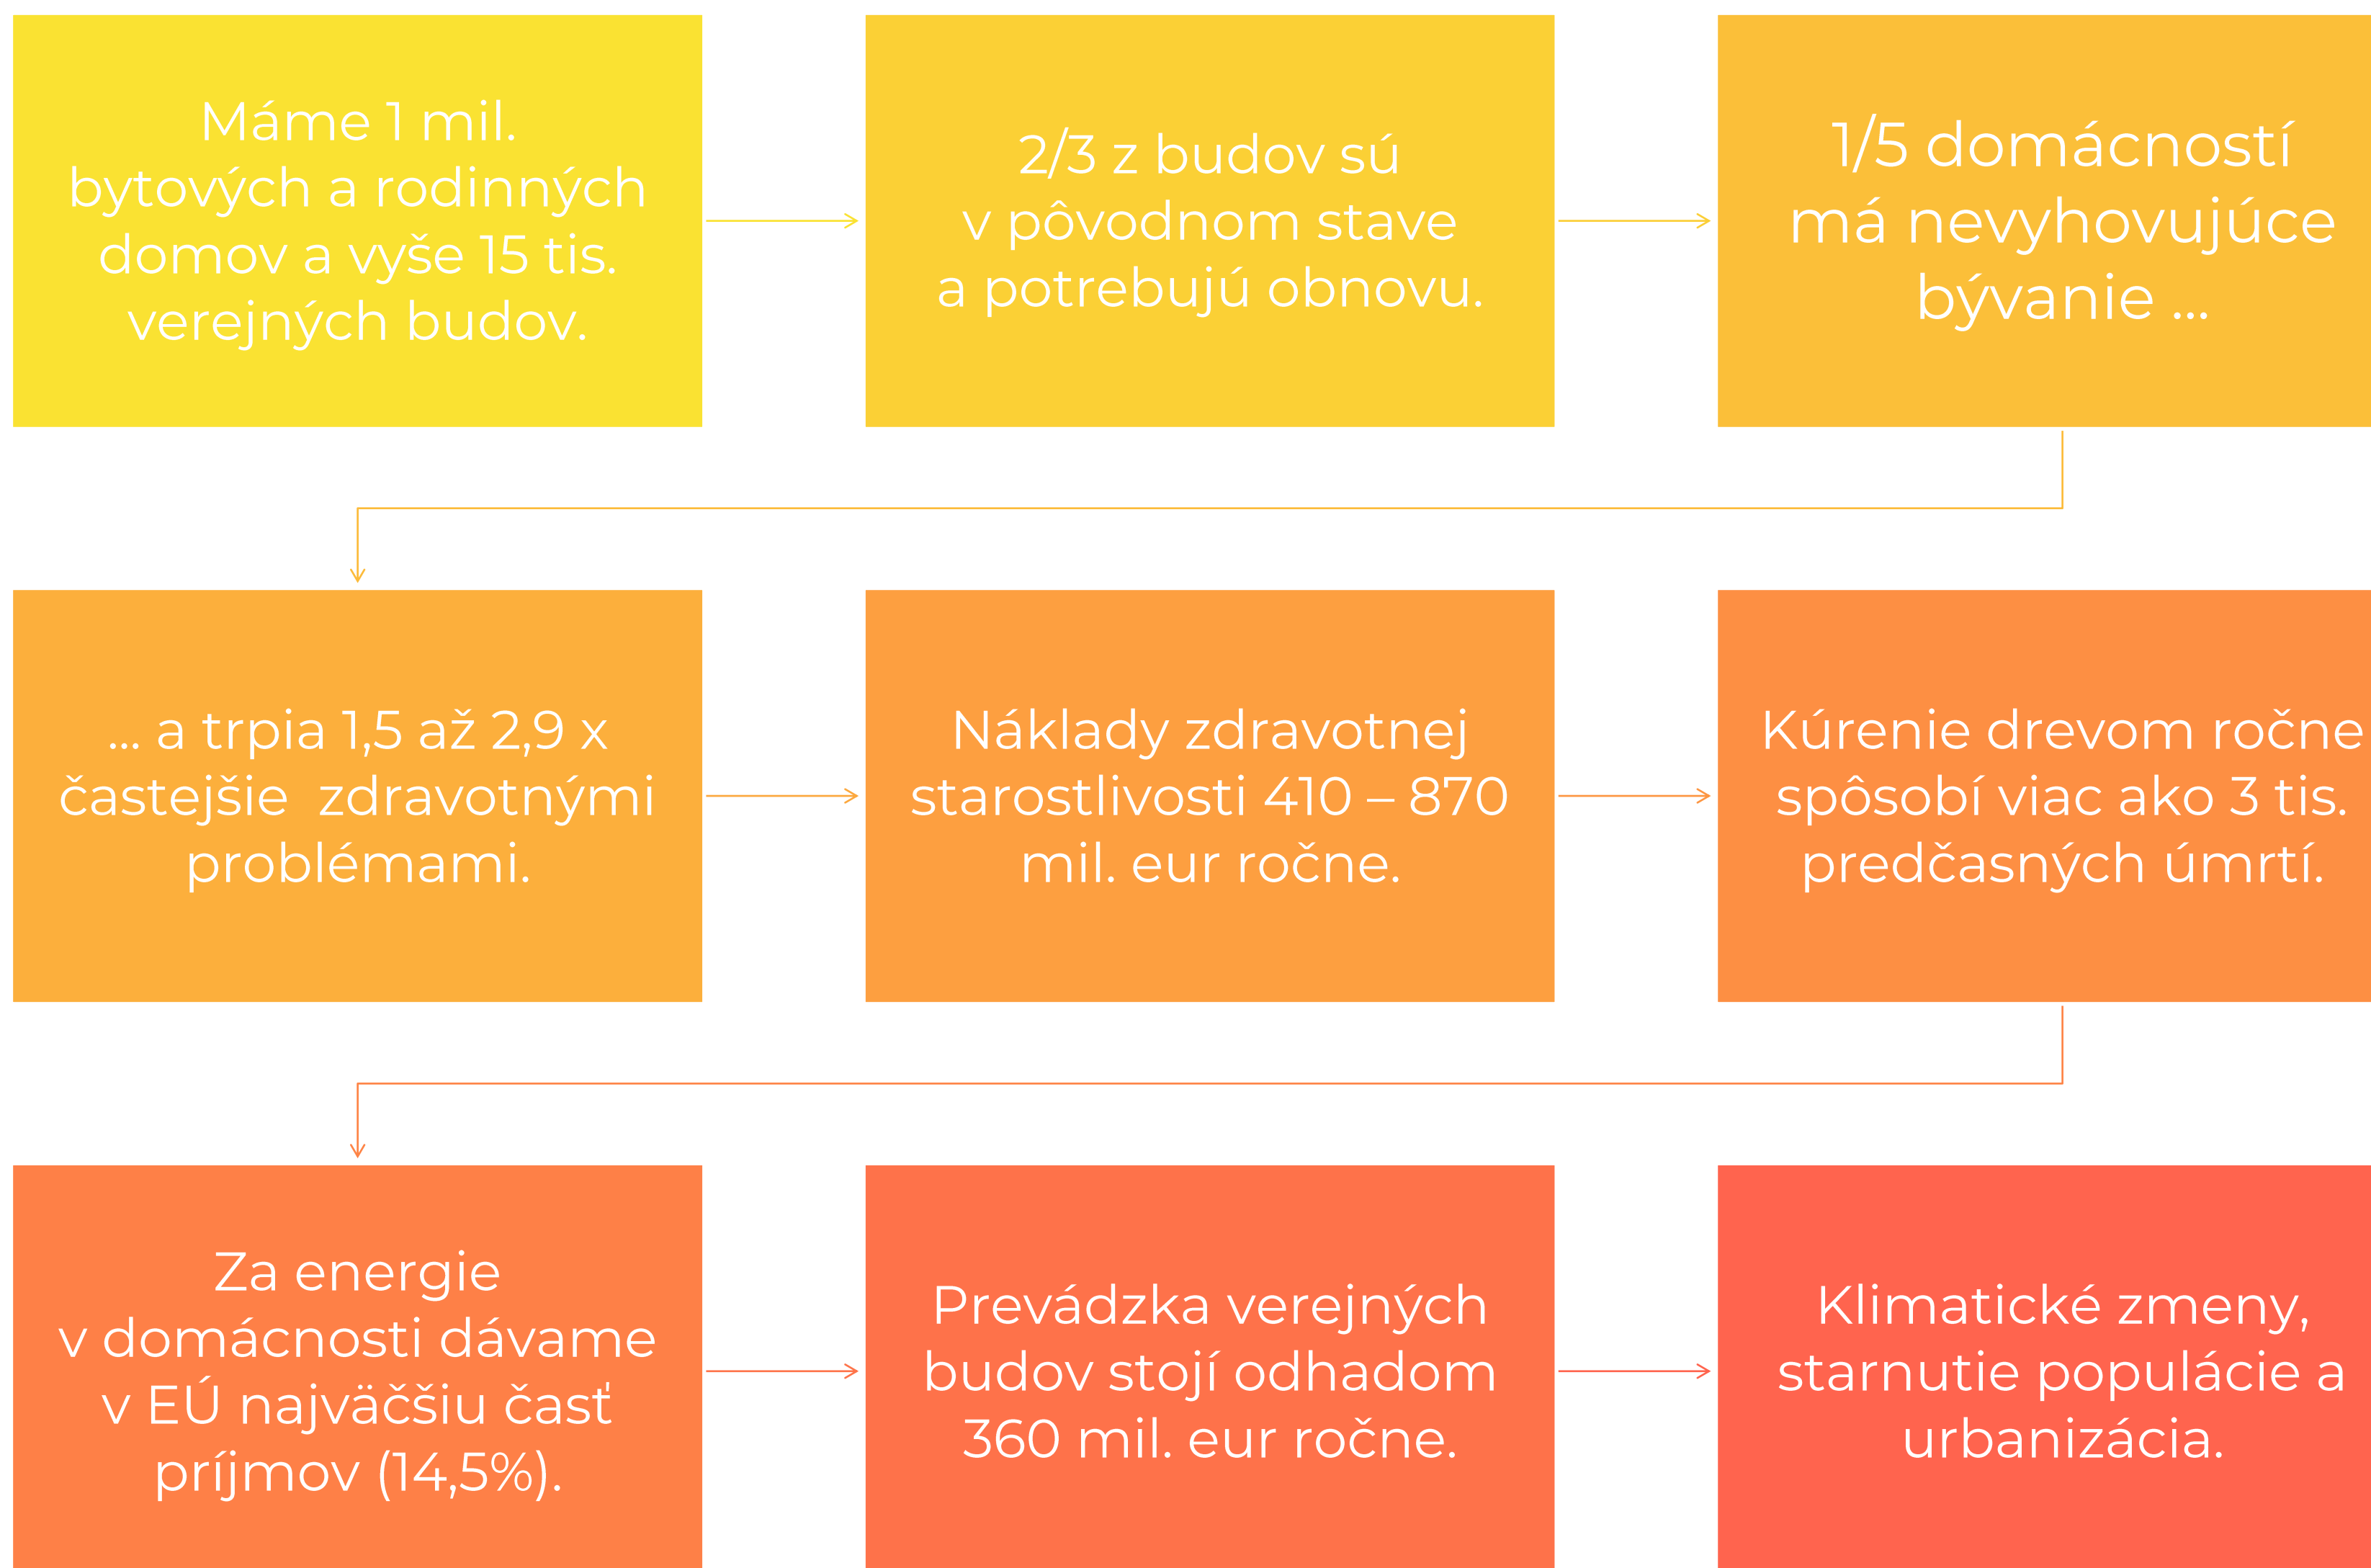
Máme 1 mil. bytových a rodinných domov a vyše 15 tis. verejných budov.

2/3 z budov sú v pôvodnom stave a potrebujú obnovu.

1/5 domácností má nevyhovujúce bývanie ...

... a trpia 1,5 až 2,9 x častejšie zdravotnými problémami.

Náklady zdravotnej starostlivosti 410 – 870 mil. eur ročne.

Kúrenie drevom ročne spôsobí viac ako 3 tis. predčasných úmrtí.

Za energie v domácnosti dávame v EÚ najväčšiu časť príjmov (14,5%).

Prevádzka verejných budov stojí odhadom 360 mil. eur ročne.

Klimatické zmeny, starnutie populácie a urbanizácia.